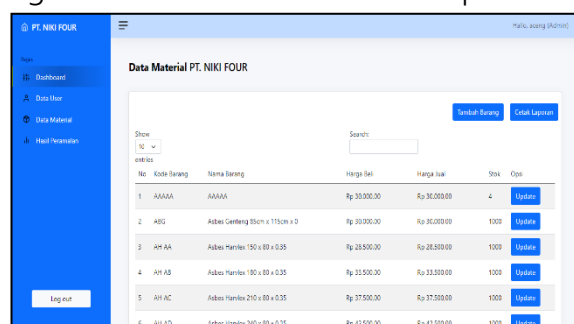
PT. NIKI FOUR

Halo, asang (Admin)

Page

Dashboard

Data User

Data Material

Hasil Peramalan

Log out

Data Material PT. NIKI FOUR

Tambah Barang

Cetak Laporan

Show 10 entries

Search:

| No | Kode Barang | Nama Barang | Harga Beli | Harga Jual | Stok | Opsi |
|---|---|---|---|---|---|---|
| 1 | AAAAA | AAAAA | Rp 30.000,00 | Rp 30.000,00 | 4 | Update |
| 2 | ABG | Asbes Genteng 55cm x 115cm x 0 | Rp 30.000,00 | Rp 30.000,00 | 1000 | Update |
| 3 | AH AA | Asbes Hanflex 150 x 80 x 0.35 | Rp 28.500,00 | Rp 28.500,00 | 1000 | Update |
| 4 | AH AB | Asbes Hanflex 180 x 80 x 0.35 | Rp 33.500,00 | Rp 33.500,00 | 1000 | Update |
| 5 | AH AC | Asbes Hanflex 210 x 80 x 0.35 | Rp 37.500,00 | Rp 37.500,00 | 1000 | Update |
| 6 | AH AD | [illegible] | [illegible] | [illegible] | 1000 | Update |